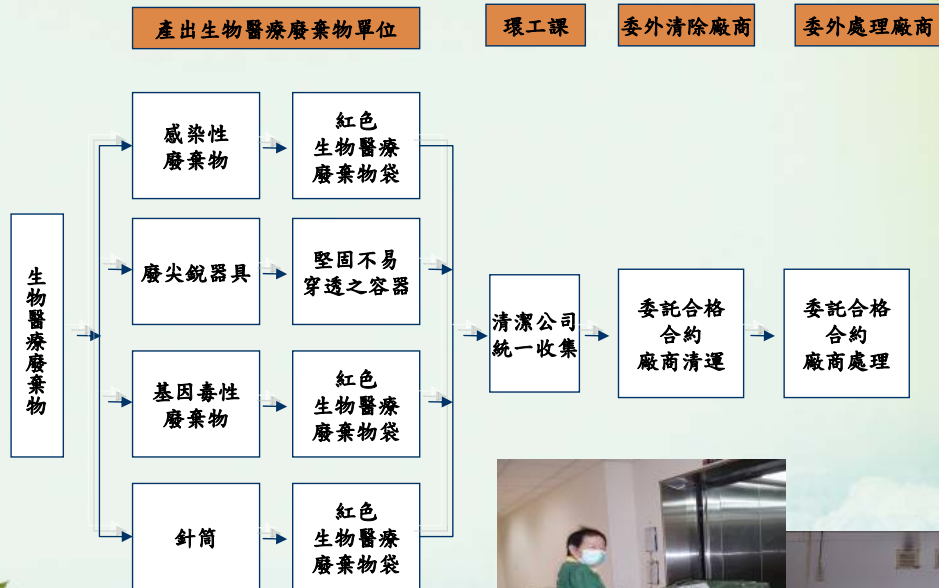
產出生物醫療廢棄物單位

環工課

委外清除廠商

委外處理廠商

生物醫療廢棄物

感染性廢棄物

紅色生物醫療廢棄物袋

廢尖銳器具

堅固不易穿透之容器

基因毒性廢棄物

紅色生物醫療廢棄物袋

針筒

紅色生物醫療廢棄物袋

清潔公司統一收集

委託合格合約廠商清運

委託合格合約廠商處理